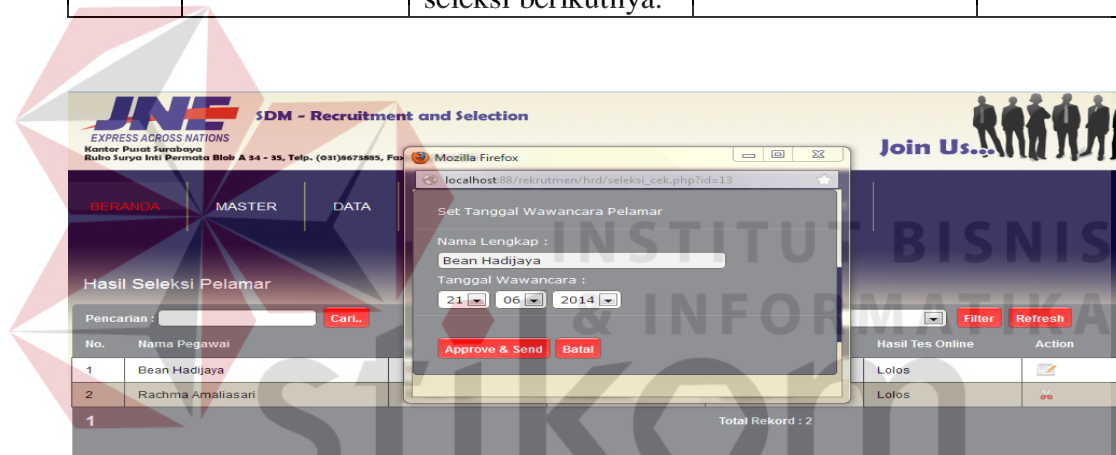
seleksi berikutnya.

JNE EXPRESS ACROSS NATIONS
Kantor Pusat Surabaya
Ruko Surya Inti Permata Blok A 34 - 35, Telp. (031)8673885, Fax
SDM - Recruitment and Selection
Join Us...

Mozilla Firefox
localhost:88/rekrutmen/hrd/seleksi_cek.php?id=13
Set Tanggal Wawancara Pelamar
Nama Lengkap :
Bean Hadijaya
Tanggal Wawancara :
21 06 2014
Approve & Send Batal

BERANDA MASTER DATA

INSTITUT BISNIS & INFORMATIKA stikom

Hasil Seleksi Pelamar
Pencarian : Cari..
Filter Refresh

| No. | Nama Pegawai | Hasil Tes Online | Action |
|---|---|---|---|
| 1 | Bean Hadijaya | Lolos | |
| 2 | Rachma Amaliasari | Lolos | |

1
Total Rekord : 2